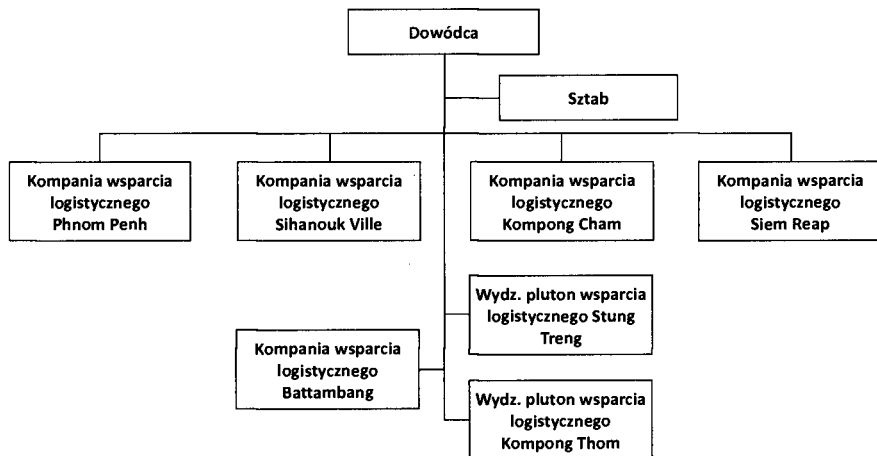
Dowódca

Sztab

Kompania wsparcia logistycznego Phnom Penh

Kompania wsparcia logistycznego Sihanouk Ville

Kompania wsparcia logistycznego Kompong Cham

Kompania wsparcia logistycznego Siem Reap

Wydz. pluton wsparcia logistycznego Stung Treng

Kompania wsparcia logistycznego Battambang

Wydz. pluton wsparcia logistycznego Kompong Thom